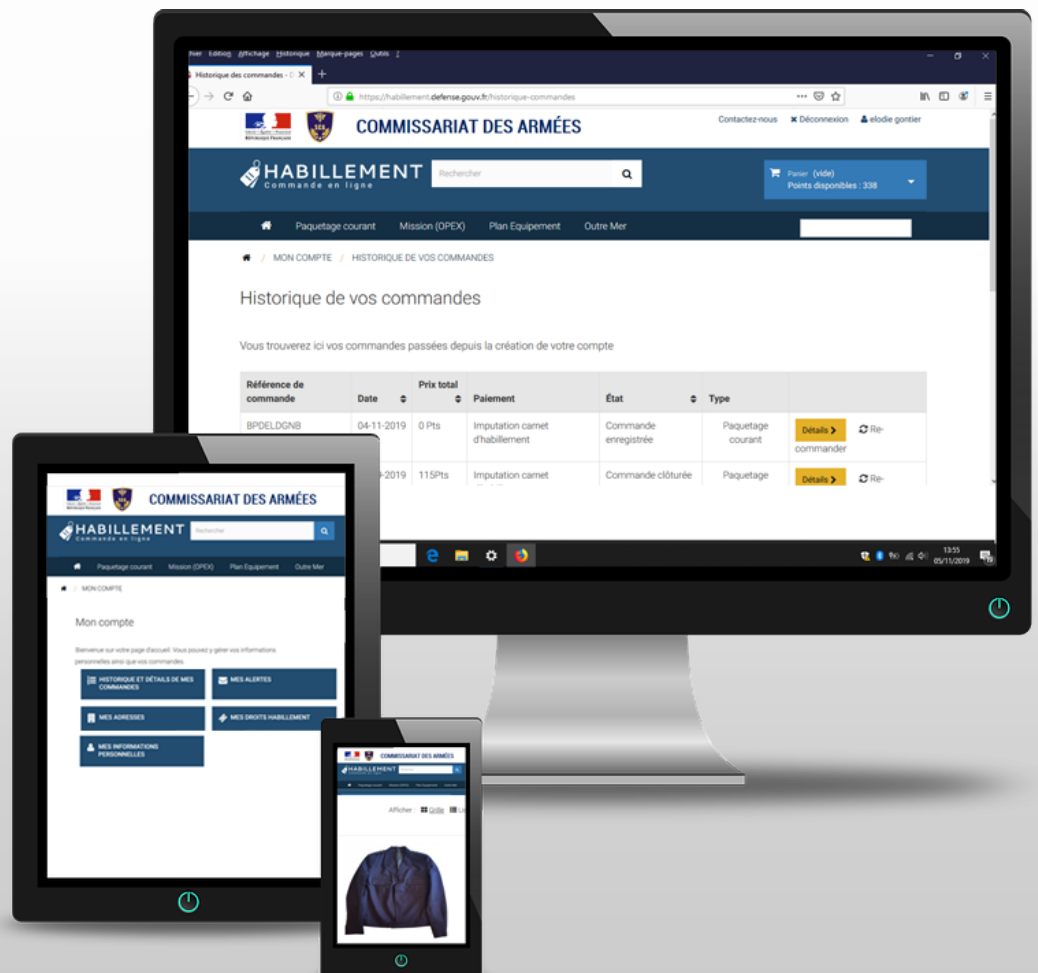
hier Edition Affichage Historique Marque-pages Outils ?

Historique des commandes - C ×

https://habillement.defense.gouv.fr/historique-commandes

COMMISSARIAT DES ARMÉES

Contactez-nous ✖ Déconnexion elodie gontier

HABILLEMENT
Commande en ligne

Rechercher

Panier (vide)
Points disponibles : 338

Paquetage courant Mission (OPEX) Plan Equipement Outre Mer

/ MON COMPTE / HISTORIQUE DE VOS COMMANDES

Historique de vos commandes

Vous trouverez ici vos commandes passées depuis la création de votre compte

| Référence de commande | Date | Prix total | Paiement | État | Type | |
|---|---|---|---|---|---|---|
| BPDELDGNB | 04-11-2019 | 0 Pts | Imputation carnet d'habillement | Commande enregistrée | Paquetage courant | Détails > Re-commander |
| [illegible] | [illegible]-2019 | 115Pts | Imputation carnet | Commande clôturée | Paquetage | Détails > Re- |

13:55
05/11/2019

COMMISSARIAT DES ARMÉES

HABILLEMENT
Commande en ligne

Rechercher

Paquetage courant Mission (OPEX) Plan Equipement Outre Mer

/ MON COMPTE

Mon compte

Bienvenue sur votre page d'accueil. Vous pouvez y gérer vos informations personnelles ainsi que vos commandes.

HISTORIQUE ET DÉTAILS DE MES COMMANDES

MES ALERTES

MES ADRESSES

MES DROITS HABILLEMENT

MES INFORMATIONS PERSONNELLES

COMMISSARIAT DES ARMÉES

HABILLEMENT

Afficher : Grille Li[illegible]